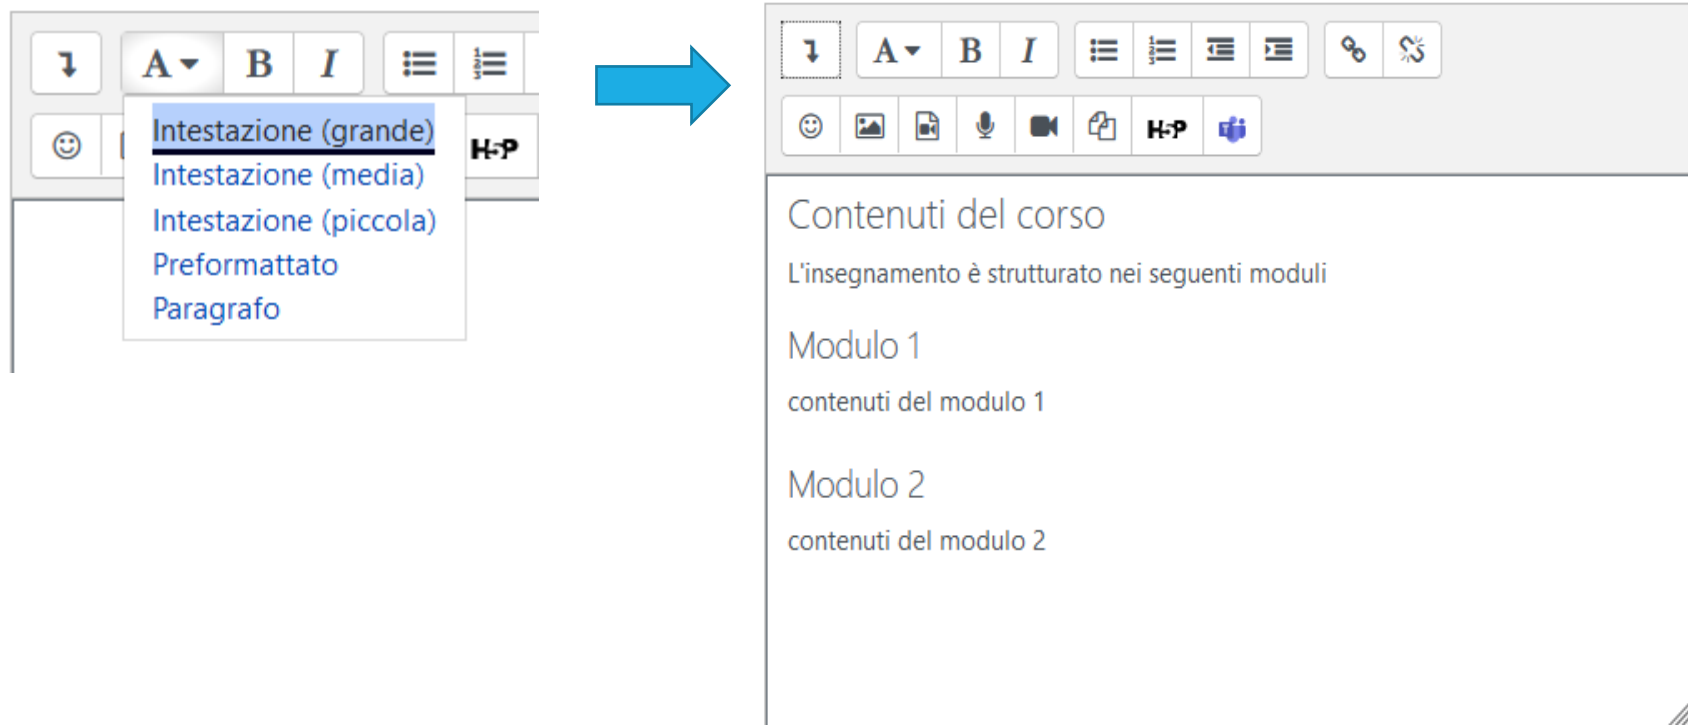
A B I

Intestazione (grande)
Intestazione (media)
Intestazione (piccola)
Preformattato
Paragrafo

H-P

A B I

H-P

Contenuti del corso

L'insegnamento è strutturato nei seguenti moduli

Modulo 1

contenuti del modulo 1

Modulo 2

contenuti del modulo 2